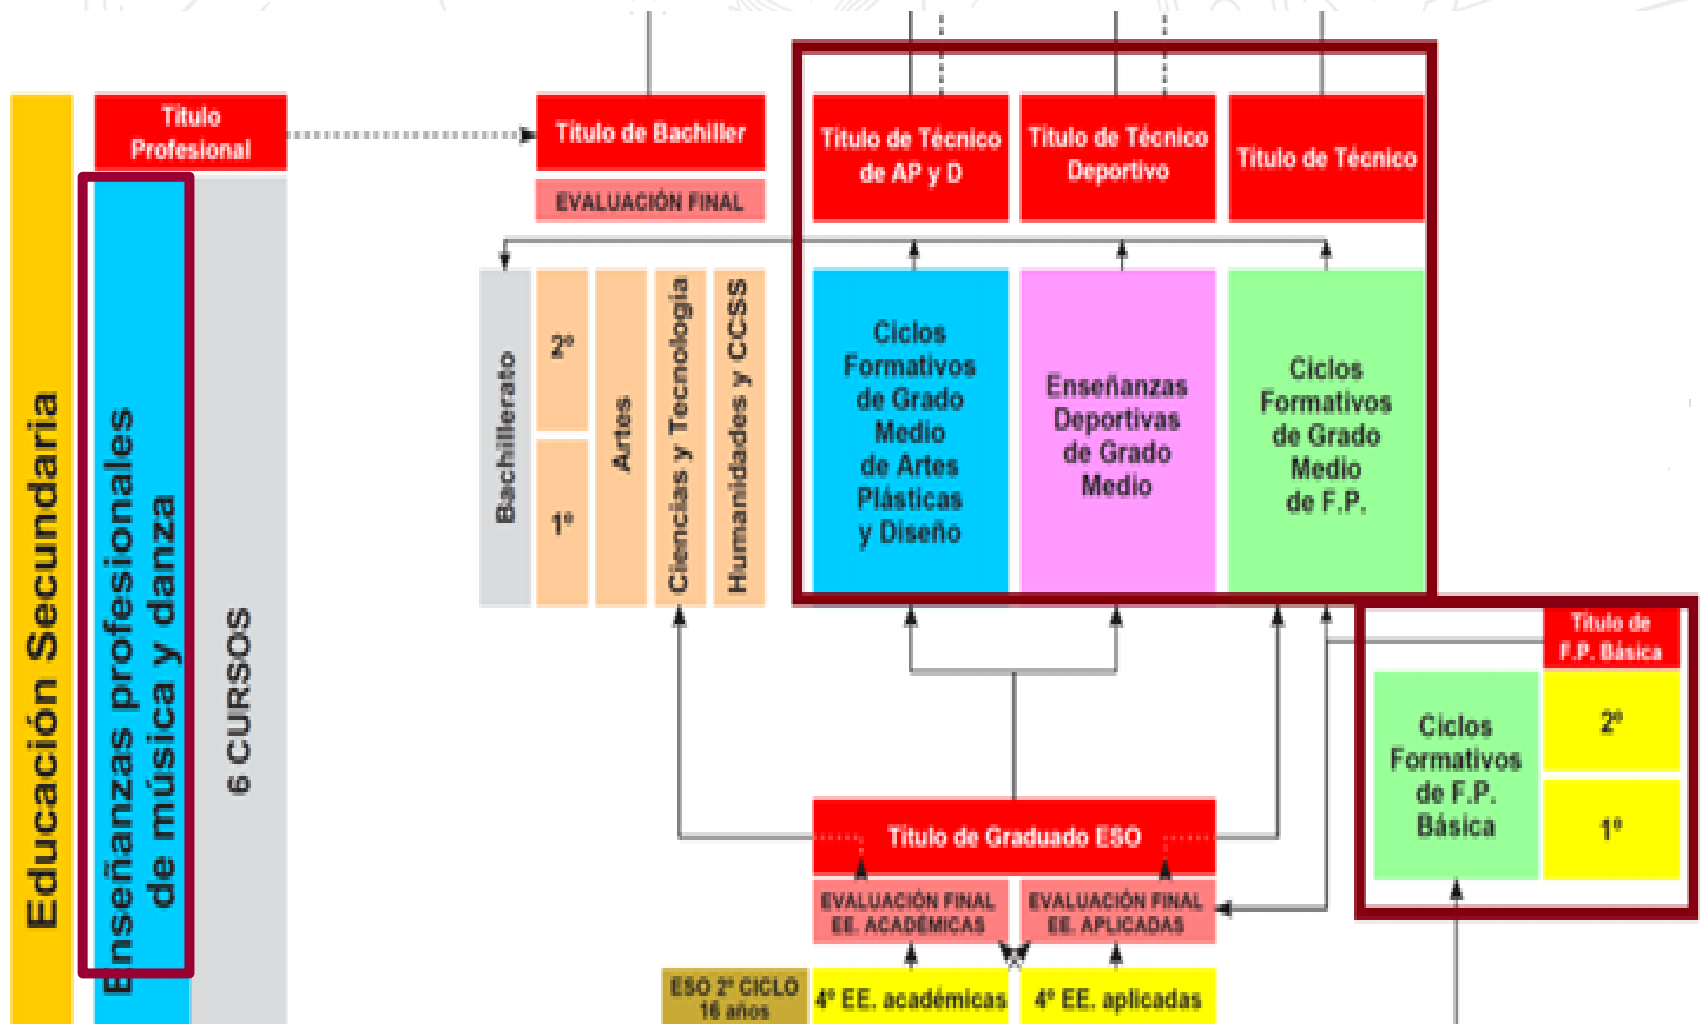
Educación Secundaria

Título Profesional

Enseñanzas profesionales de música y danza

6 CURSOS

Título de Bachiller

EVALUACIÓN FINAL

Bachillerato

2º

1º

Artes

Ciencias y Tecnología

Humanidades y CCSS

Título de Técnico de AP y D

Título de Técnico Deportivo

Título de Técnico

Ciclos Formativos de Grado Medio de Artes Plásticas y Diseño

Enseñanzas Deportivas de Grado Medio

Ciclos Formativos de Grado Medio de F.P.

Título de F.P. Básica

Ciclos Formativos de F.P. Básica

2º

1º

Título de Graduado ESO

EVALUACIÓN FINAL EE. ACADÉMICAS

EVALUACIÓN FINAL EE. APLICADAS

ESO 2º CICLO 16 años

4º EE. académicas

4º EE. aplicadas